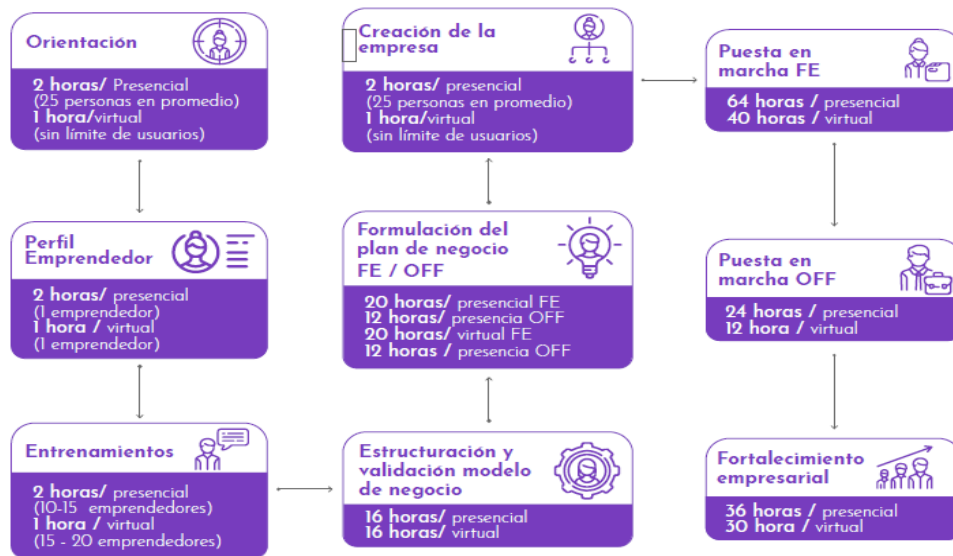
Orientación

2 horas/ Presencial
(25 personas en promedio)
1 hora/virtual
(sin límite de usuarios)

Perfil Emprendedor

2 horas/ presencial
(1 emprendedor)
1 hora / virtual
(1 emprendedor)

Entrenamientos

2 horas/ presencial
(10-15 emprendedores)
1 hora / virtual
(15 - 20 emprendedores)

Creación de la empresa

2 horas/ presencial
(25 personas en promedio)
1 hora/virtual
(sin límite de usuarios)

Formulación del plan de negocio FE / OFF

20 horas/ presencial FE
12 horas/ presencia OFF
20 horas/ virtual FE
12 horas / presencia OFF

Estructuración y validación modelo de negocio

16 horas/ presencial
16 horas/ virtual

Puesta en marcha FE

64 horas / presencial
40 horas / virtual

Puesta en marcha OFF

24 horas / presencial
12 hora / virtual

Fortalecimiento empresarial

36 horas / presencial
30 hora / virtual